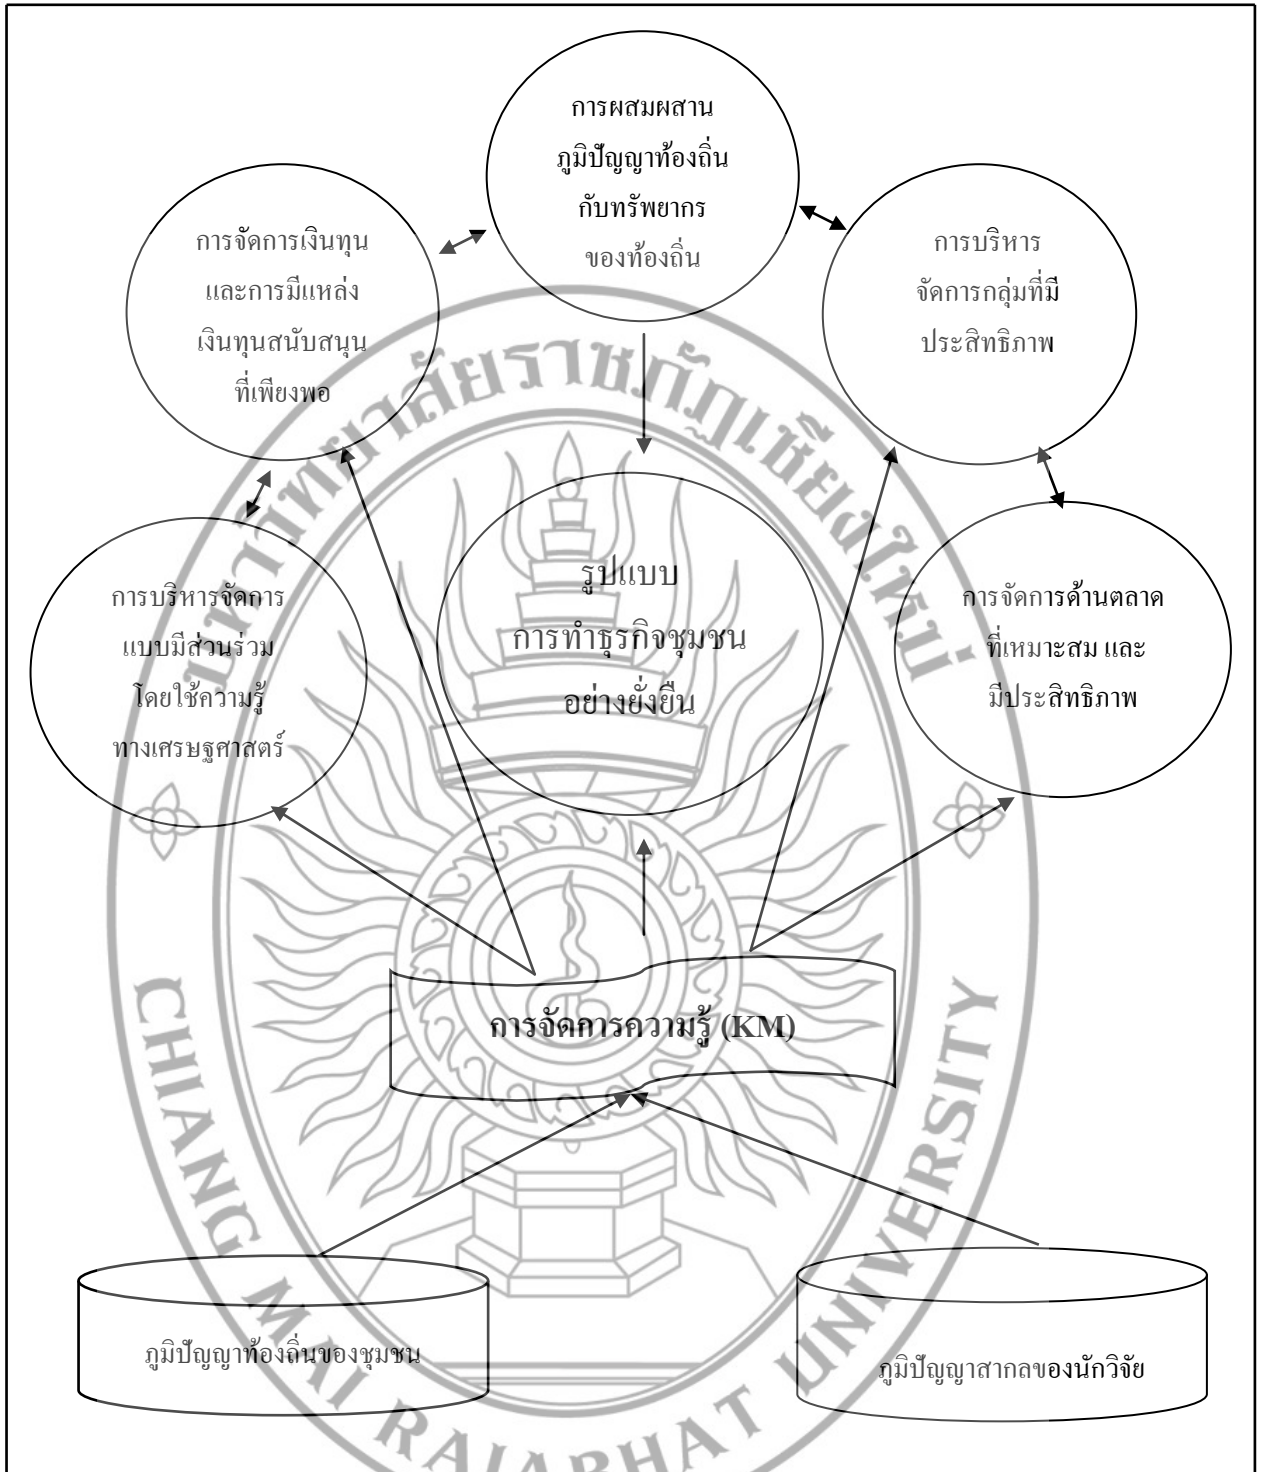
การผสมผสาน ภูมิปัญญาท้องถิ่น กับทรัพยากร ของท้องถิ่น

การจัดการเงินทุน และการมีแหล่ง เงินทุนสนับสนุน ที่เพียงพอ

การบริหาร จัดการกลุ่มที่มี ประสิทธิภาพ

การบริหารจัดการ แบบมีส่วนร่วม โดยใช้ความรู้ ทางเศรษฐศาสตร์

รูปแบบ การทำธุรกิจชุมชน อย่างยั่งยืน

การจัดการด้านตลาด ที่เหมาะสม และ มีประสิทธิภาพ

การจัดการความรู้ (KM)

ภูมิปัญญาท้องถิ่นของชุมชน

ภูมิปัญญาสากลของนักวิจัย

มหาวิทยาลัยราชภัฏเชียงใหม่

CHIANG MAI RAJABHAT UNIVERSITY